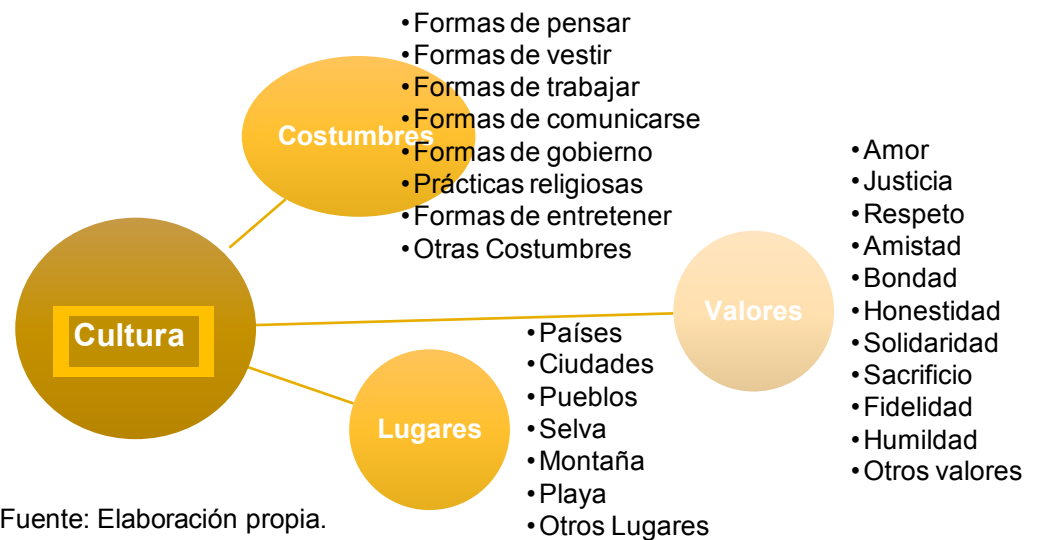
Cultura

Costumbres

• Formas de pensar
• Formas de vestir
• Formas de trabajar
• Formas de comunicarse
• Formas de gobierno
• Prácticas religiosas
• Formas de entretener
• Otras Costumbres

Valores

• Amor
• Justicia
• Respeto
• Amistad
• Bondad
• Honestidad
• Solidaridad
• Sacrificio
• Fidelidad
• Humildad
• Otros valores

Lugares

• Países
• Ciudades
• Pueblos
• Selva
• Montaña
• Playa
• Otros Lugares

Fuente: Elaboración propia.